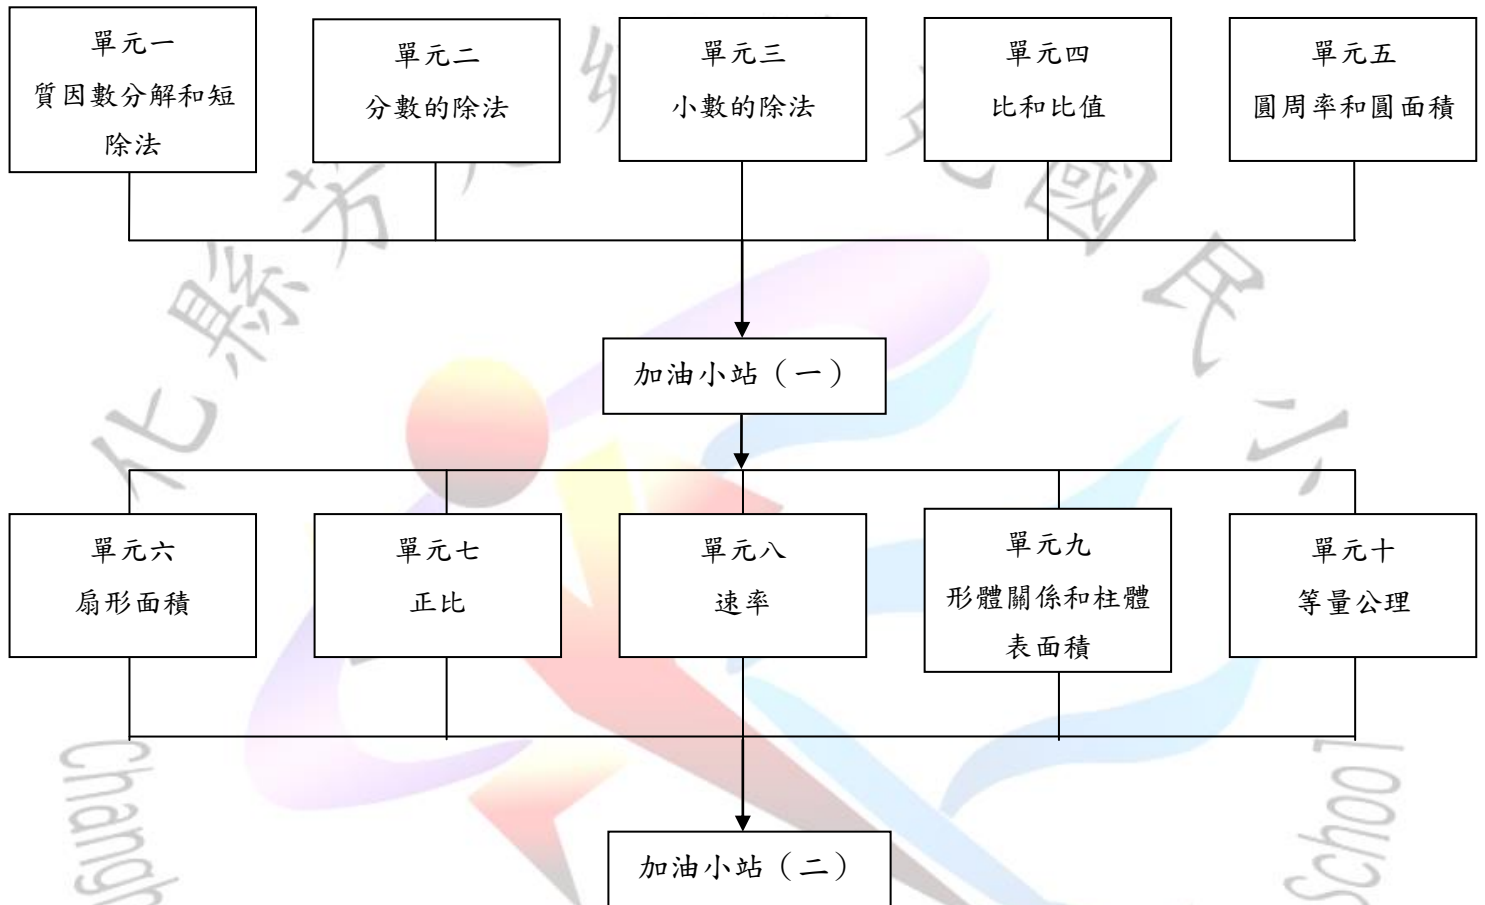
單元一
質因數分解和短除法

單元二
分數的除法

單元三
小數的除法

單元四
比和比值

單元五
圓周率和圓面積

加油小站（一）

單元六
扇形面積

單元七
正比

單元八
速率

單元九
形體關係和柱體表面積

單元十
等量公理

加油小站（二）

Chang

School